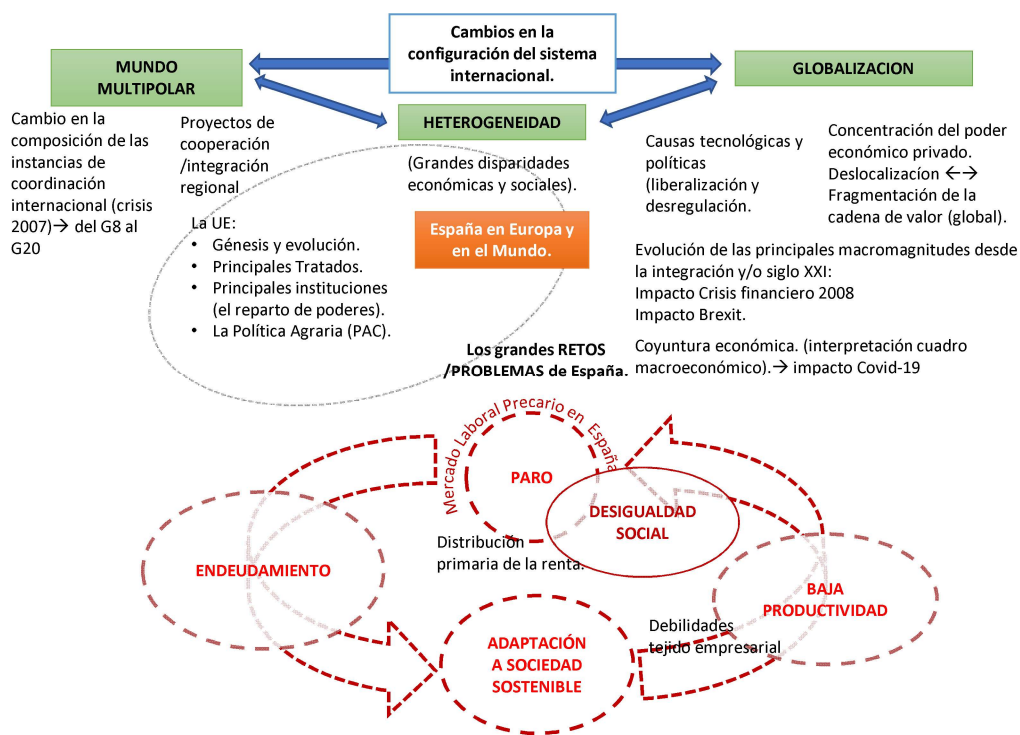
Cambios en la configuración del sistema internacional.

MUNDO MULTIPOLAR

HETEROGENEIDAD

GLOBALIZACION

Cambio en la composición de las instancias de coordinación internacional (crisis 2007)→ del G8 al G20

Proyectos de cooperación /integración regional

(Grandes disparidades económicas y sociales).

Causas tecnológicas y políticas (liberalización y desregulación.

Concentración del poder económico privado. Deslocalizacíon ←→ Fragmentación de la cadena de valor (global).

La UE:
• Génesis y evolución.
• Principales Tratados.
• Principales instituciones (el reparto de poderes).
• La Política Agraria (PAC).

España en Europa y en el Mundo.

Evolución de las principales macromagnitudes desde la integración y/o siglo XXI:
Impacto Crisis financiero 2008
Impacto Brexit.

Coyuntura económica. (interpretación cuadro macroeconómico).→ impacto Covid-19

Los grandes RETOS /PROBLEMAS de España.

Mercado Laboral Precario en España

PARO

DESIGUALDAD SOCIAL

Distribución primaria de la renta.

ENDEUDAMIENTO

BAJA PRODUCTIVIDAD

Debilidades tejido empresarial

ADAPTACIÓN A SOCIEDAD SOSTENIBLE